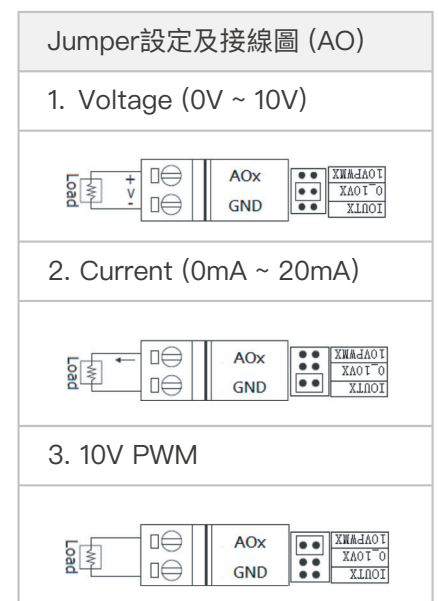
Jumper設定及接線圖 (AO)

1. Voltage (0V ~ 10V)

Load

+
V
-

AOx
GND

10VPWMX
0_10VX
IOUTX

2. Current (0mA ~ 20mA)

Load

AOx
GND

10VPWMX
0_10VX
IOUTX

3. 10V PWM

Load

AOx
GND

10VPWMX
0_10VX
IOUTX